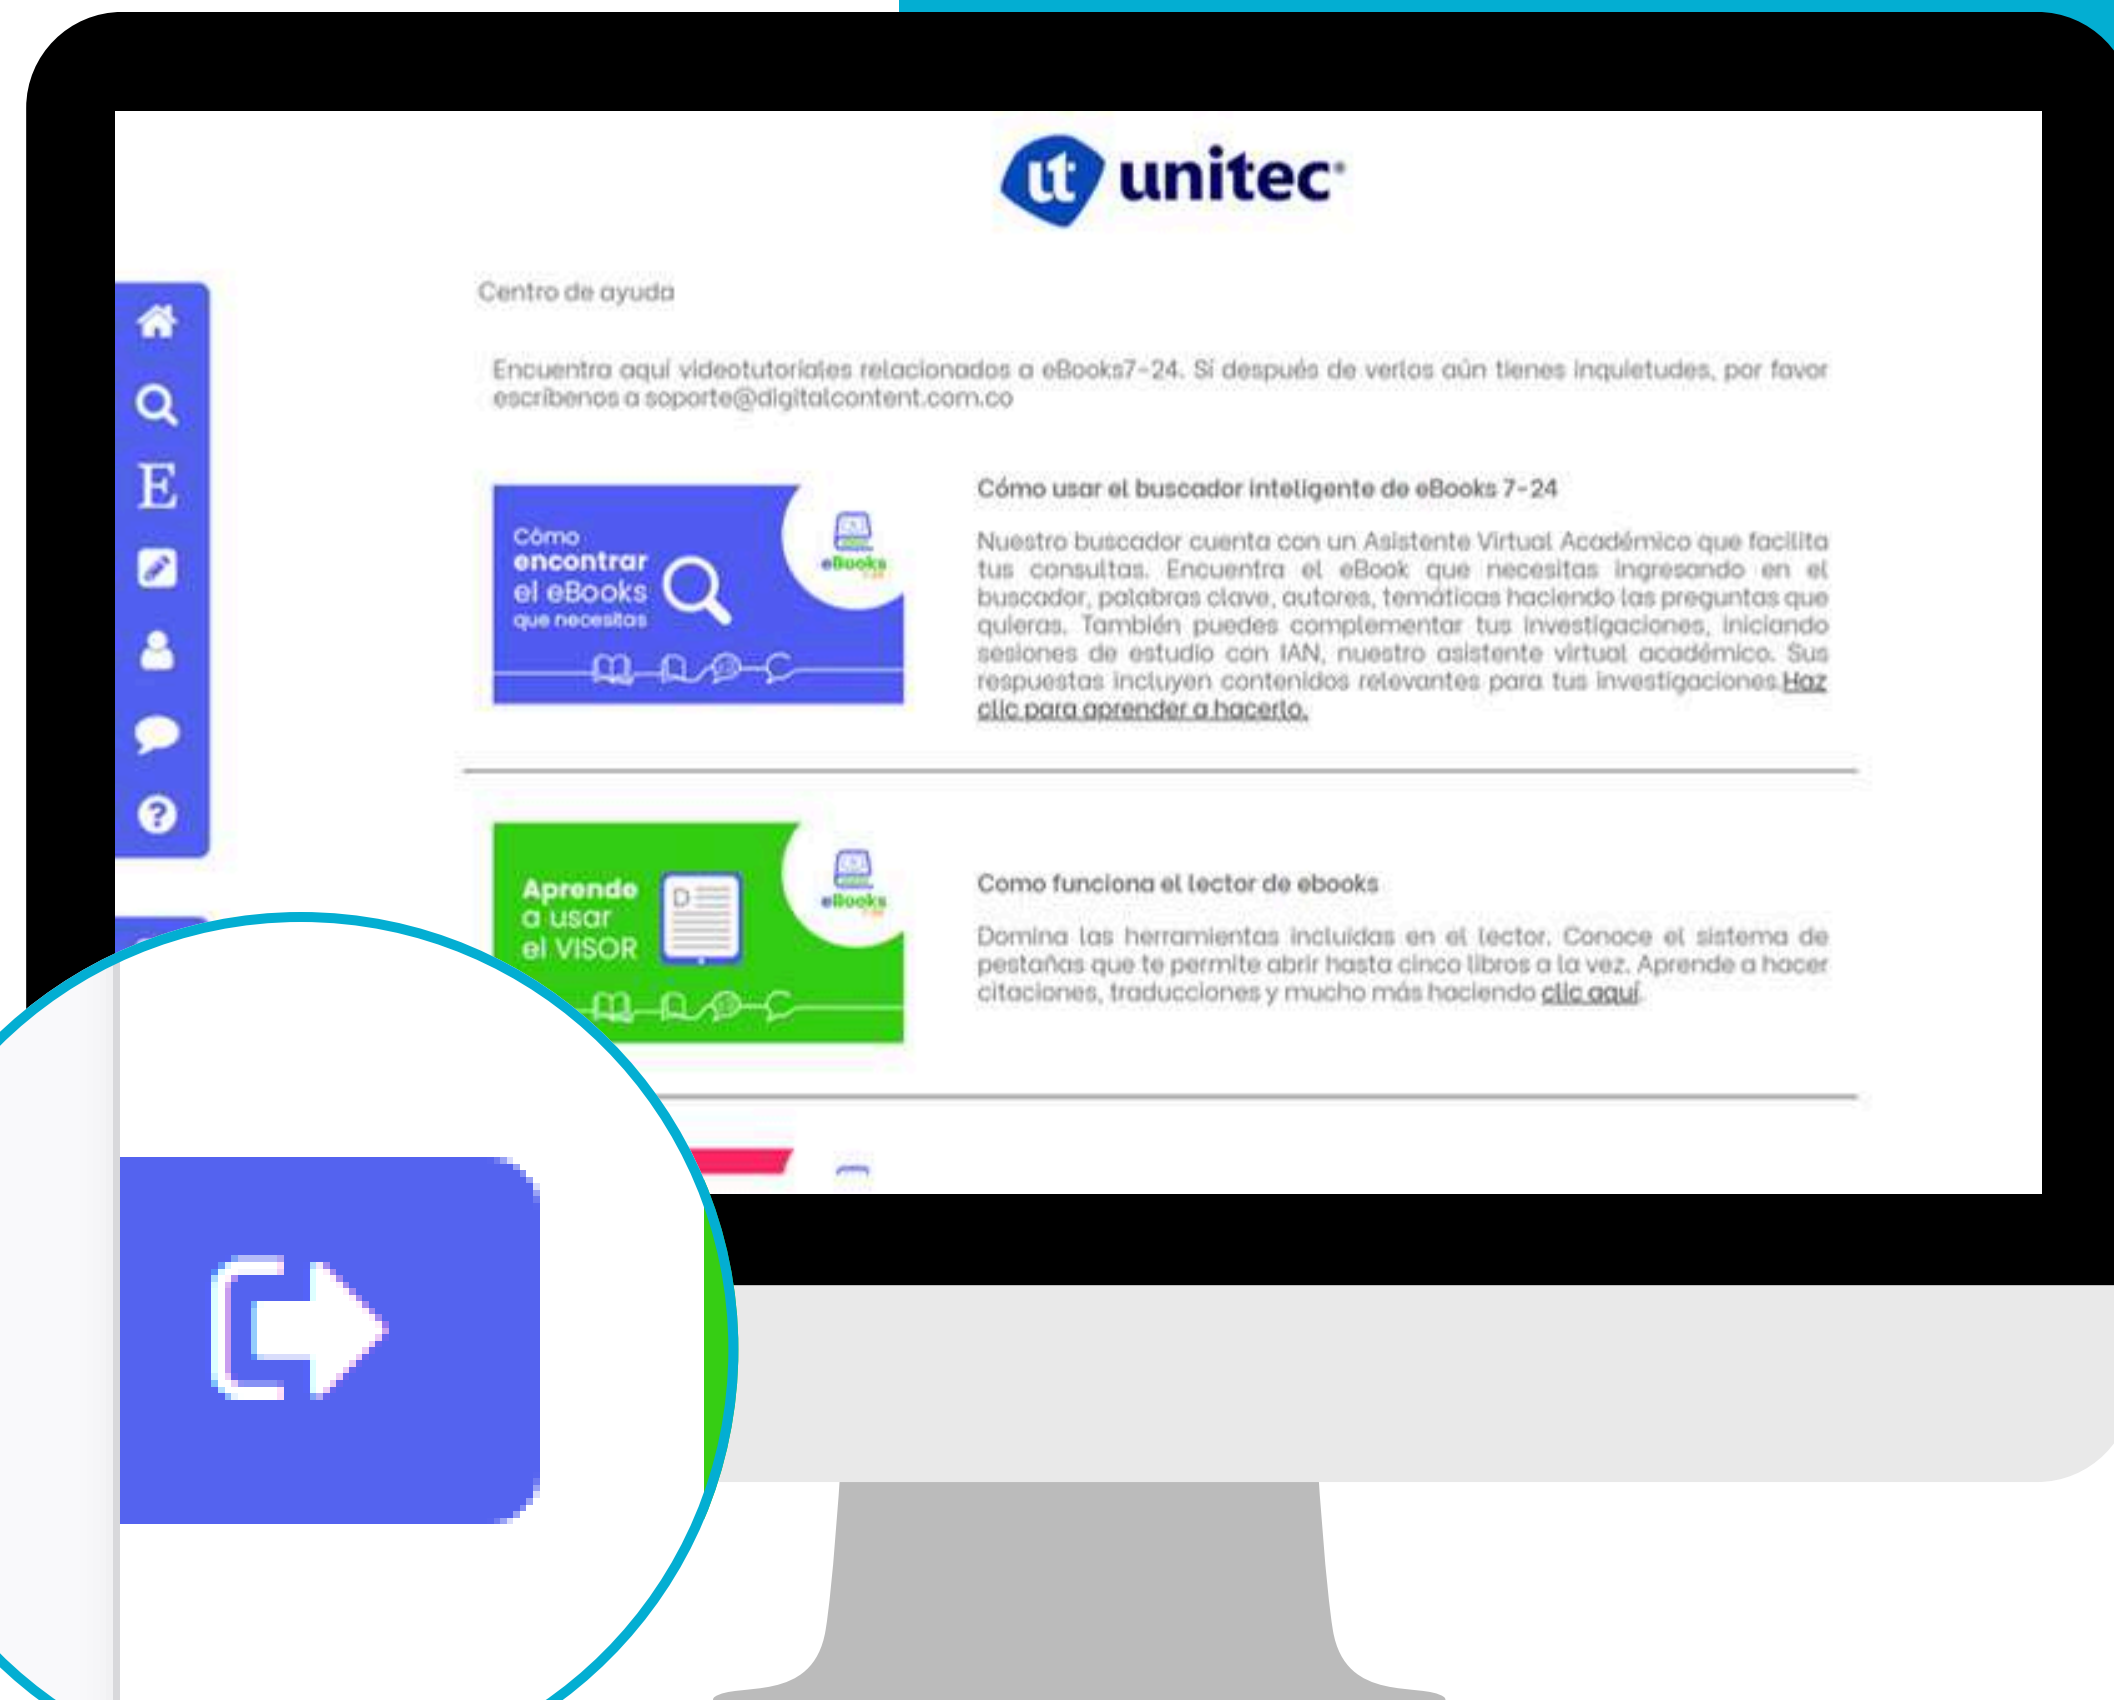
ut unitec

Centro de ayuda

Encuentra aquí videotutoriales relacionados a eBooks7-24. Si después de verlos aún tienes inquietudes, por favor escríbenos a soporte@digitalcontent.com.co

Cómo encontrar el eBooks que necesitas

eBooks

Cómo usar el buscador inteligente de eBooks 7-24

Nuestro buscador cuenta con un Asistente Virtual Académico que facilita tus consultas. Encuentra el eBook que necesitas ingresando en el buscador, palabras clave, autores, temáticas haciendo las preguntas que quieras. También puedes complementar tus investigaciones, iniciando sesiones de estudio con IAN, nuestro asistente virtual académico. Sus respuestas incluyen contenidos relevantes para tus investigaciones Haz clic para aprender a hacerlo.

Aprende a usar el VISOR

eBooks

Como funciona el lector de ebooks

Domina las herramientas incluidas en el lector. Conoce el sistema de pestañas que te permite abrir hasta cinco libros a la vez. Aprende a hacer citaciones, traducciones y mucho más haciendo clic aquí.